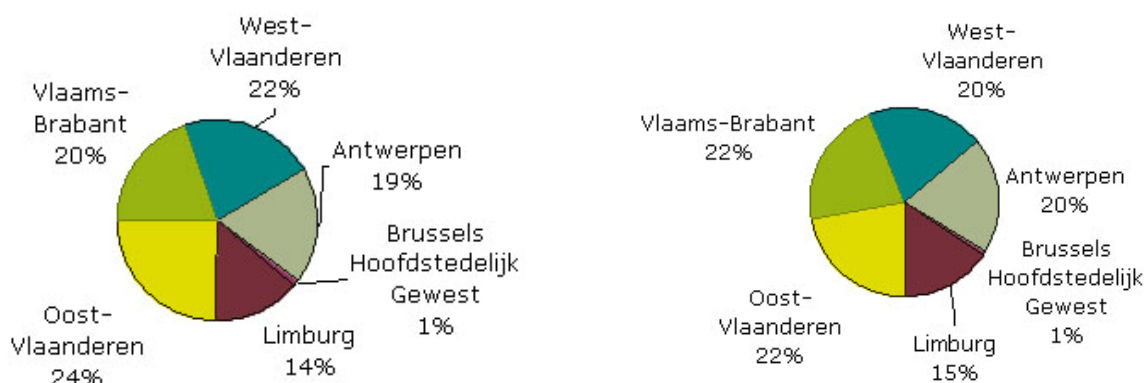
West-Vlaanderen 22%

Vlaams-Brabant 20%

Antwerpen 19%

Brussels Hoofdstedelijk Gewest 1%

Oost-Vlaanderen 24%

Limburg 14%

West-Vlaanderen 20%

Vlaams-Brabant 22%

Antwerpen 20%

Brussels Hoofdstedelijk Gewest 1%

Oost-Vlaanderen 22%

Limburg 15%